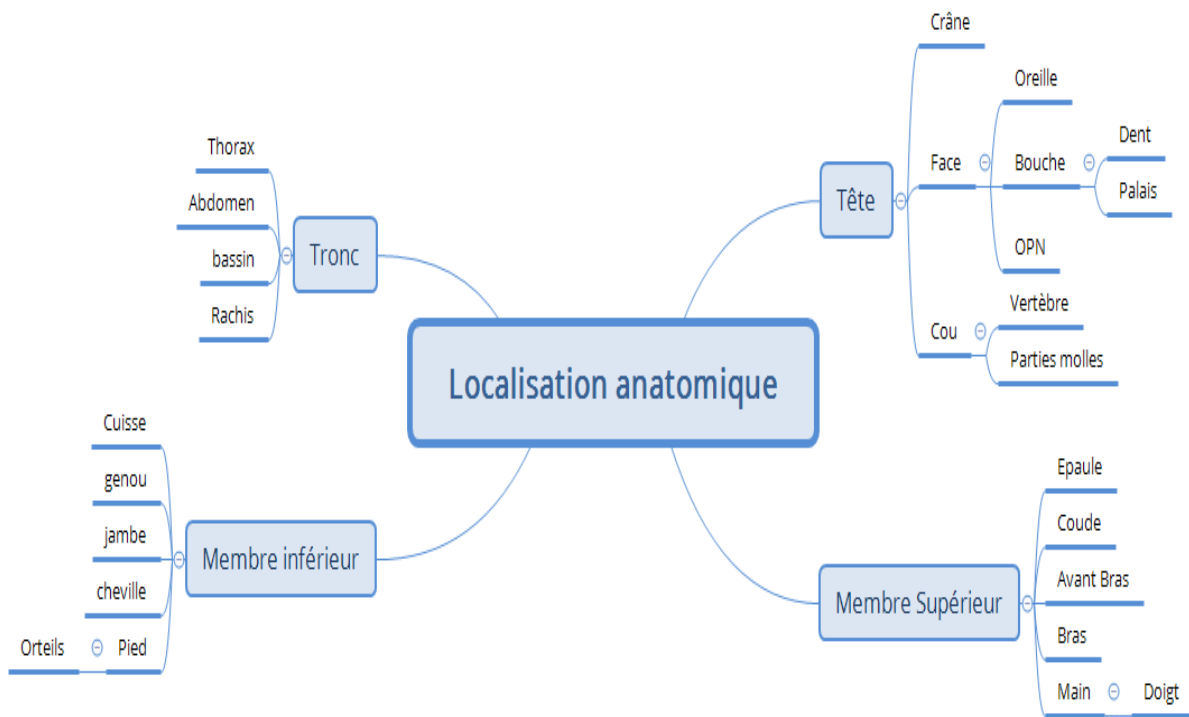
Localisation anatomique

Tronc
Thorax
Abdomen
bassin
Rachis

Tête
Crâne
Face
Oreille
Bouche
Dent
Palais
OPN
Cou
Vertèbre
Parties molles

Membre inférieur
Cuisse
genou
jambe
cheville
Pied
Orteils

Membre Supérieur
Epaule
Coude
Avant Bras
Bras
Main
Doigt